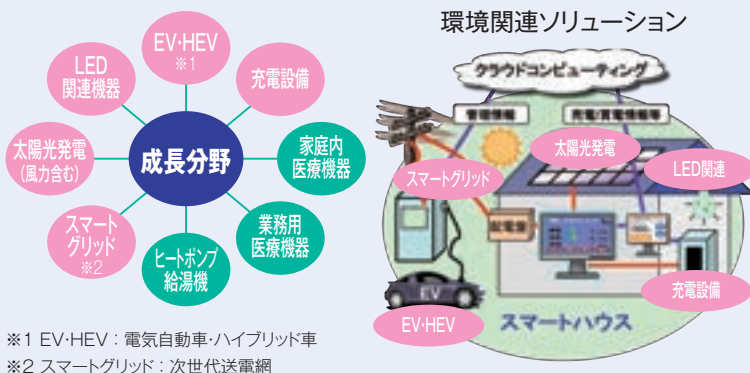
成長分野

EV·HEV ※1

充電設備

家庭内医療機器

業務用医療機器

ヒートポンプ給湯機

スマートグリッド ※2

太陽光発電(風力含む)

LED関連機器

※1 EV·HEV：電気自動車·ハイブリッド車
※2 スマートグリッド：次世代送電網

環境関連ソリューション

クラウドコンピューティング

管理情報

充電/電力情報

太陽光発電

スマートグリッド

LED関連

配電盤

EV

充電設備

EV·HEV

スマートハウス